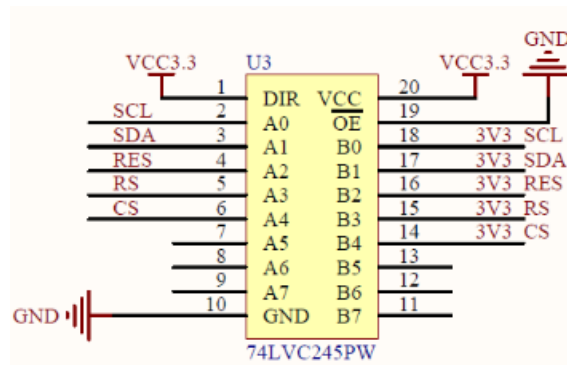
VCC3.3
U3
VCC3.3
GND
1 DIR VCC 20
SCL 2 A0 $\overline{OE}$ 19
SDA 3 A1 B0 18 3V3 SCL
RES 4 A2 B1 17 3V3 SDA
RS 5 A3 B2 16 3V3 RES
CS 6 A4 B3 15 3V3 RS
7 A5 B4 14 3V3 CS
8 A6 B5 13
9 A7 B6 12
GND 10 GND B7 11
74LVC245PW